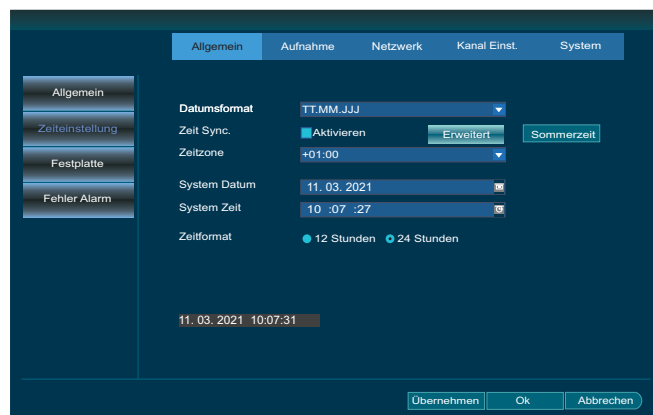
Allgemein | Aufnahme | Netzwerk | Kanal Einst. | System

Allgemein
Zeiteinstellung
Festplatte
Fehler Alarm

Datumsformat TT.MM.JJJ
Zeit Sync. Aktivieren Erweitert Sommerzeit
Zeitzone +01:00
System Datum 11. 03. 2021
System Zeit 10 :07 :27
Zeitformat 12 Stunden 24 Stunden

11. 03. 2021 10:07:31

Übernehmen Ok Abbrechen